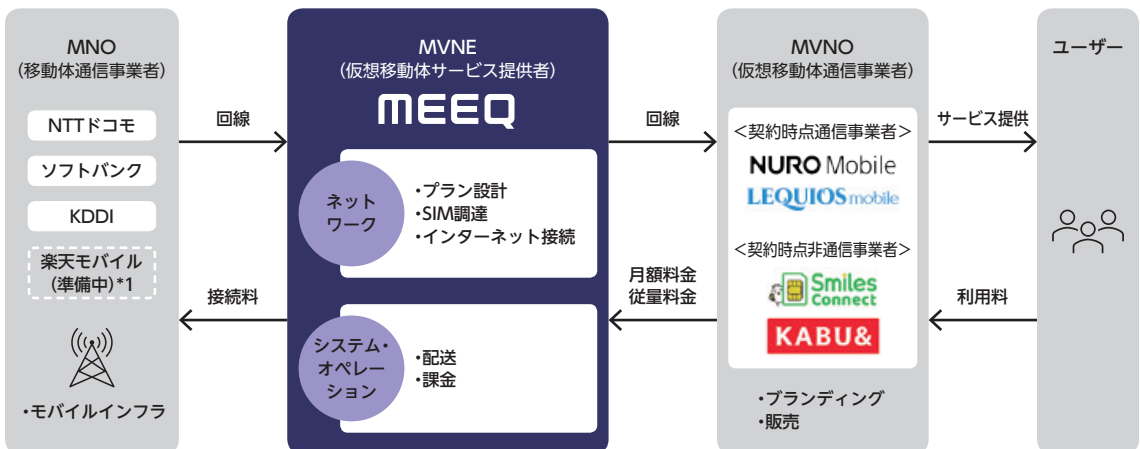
MNO
（移動体通信事業者）

NTTドコモ

ソフトバンク

KDDI

楽天モバイル
（準備中）*1

・モバイルインフラ

回線

接続料

MVNE
（仮想移動体サービス提供者）

MEEQ

ネットワーク

・プラン設計
・SIM調達
・インターネット接続

システム・オペレーション

・配送
・課金

回線

月額料金
従量料金

MVNO
（仮想移動体通信事業者）

＜契約時点通信事業者＞

NURO Mobile

LEQUIOS mobile

＜契約時点非通信事業者＞

Smiles Connect

KABU&

・ブランディング
・販売

サービス提供

利用料

ユーザー